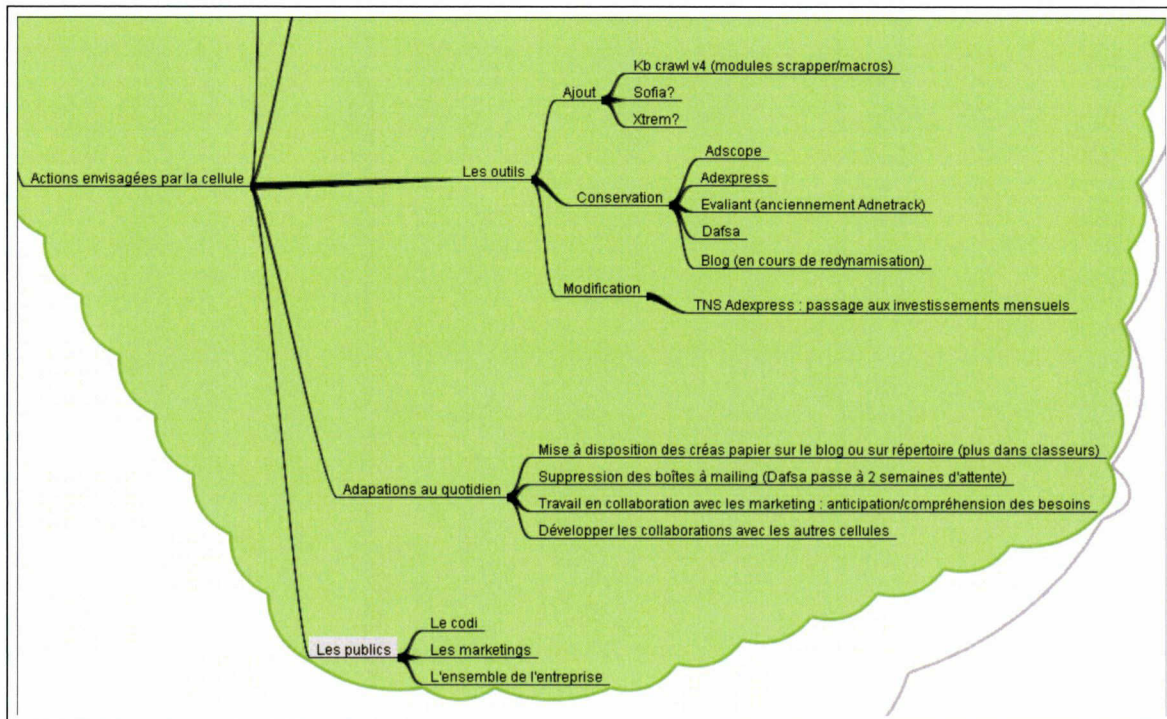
Actions envisagées par la cellule

Les outils

Ajout
Kb crawl v4 (modules scrapper/macros)
Sofia?
Xtrem?

Conservation
Adscope
Adexpress
Evaliant (anciennement Adnetrack)
Dafsa
Blog (en cours de redynamisation)

Modification
TNS Adexpress : passage aux investissements mensuels

Adapations au quotidien
Mise à disposition des créas papier sur le blog ou sur répertoire (plus dans classeurs)
Suppression des boîtes à mailing (Dafsa passe à 2 semaines d'attente)
Travail en collaboration avec les marketing : anticipation/compréhension des besoins
Développer les collaborations avec les autres cellules

Les publics
Le codi
Les marketings
L'ensemble de l'entreprise